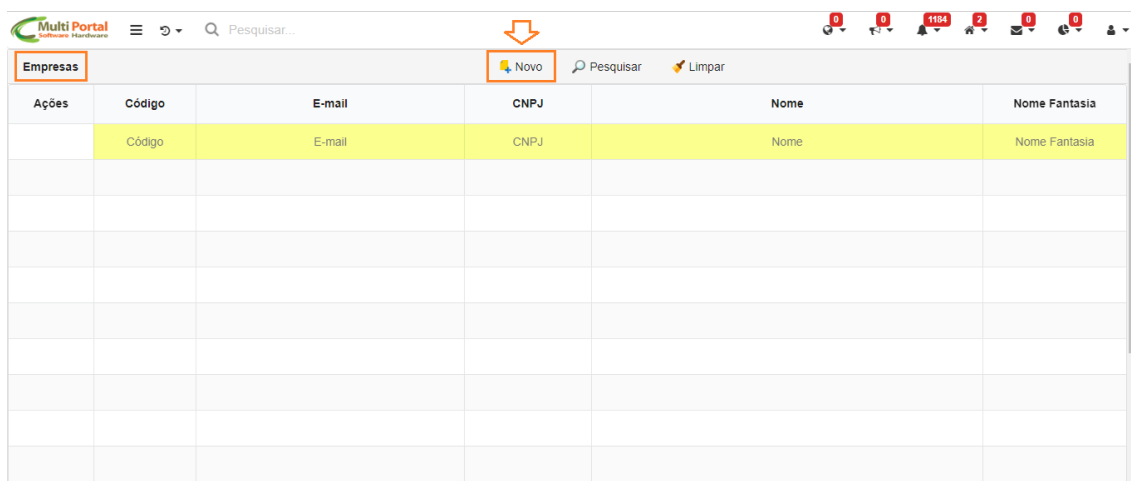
Multi Portal
Software Hardware

Pesquisar...

0 0 1184 2 0 0

Empresas

Novo
Pesquisar
Limpar

| Ações | Código | E-mail | CNPJ | Nome | Nome Fantasia |
|---|---|---|---|---|---|
| | Código | E-mail | CNPJ | Nome | Nome Fantasia |